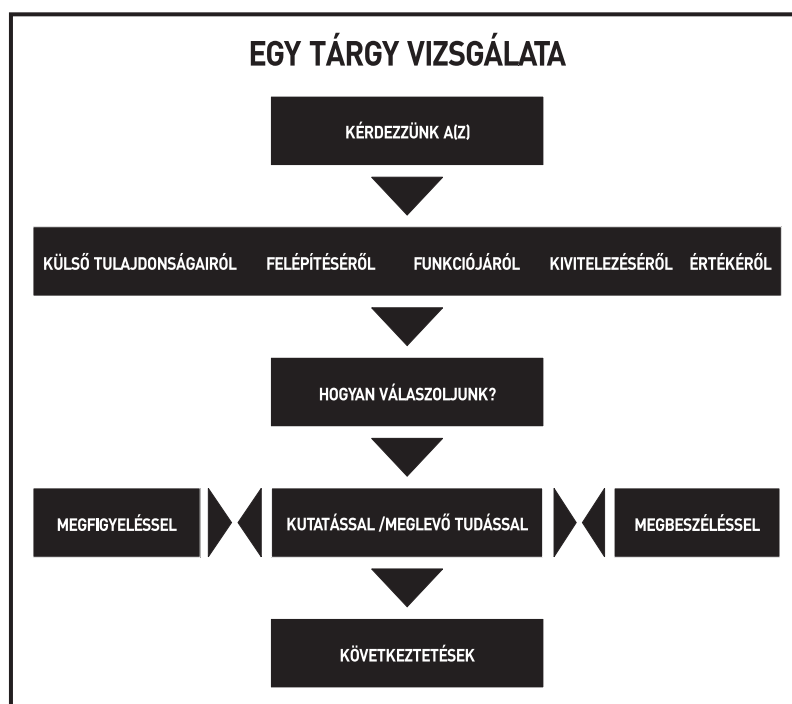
EGY TÁRGY VIZSGÁLATA

KÉRDEZZÜNK A(Z)

KÜLSŐ TULAJDONSÁGAIRÓL FELÉPÍTÉSÉRŐL FUNKCIÓJÁRÓL KIVITELEZÉSÉRŐL ÉRTÉKÉRŐL

HOGYAN VÁLASZOLJUNK?

MEGFIGYELÉSSEL

KUTATÁSSAL /MEGLEVŐ TUDÁSSAL

MEGBESZÉLÉSSEL

KÖVETKEZTETÉSEK